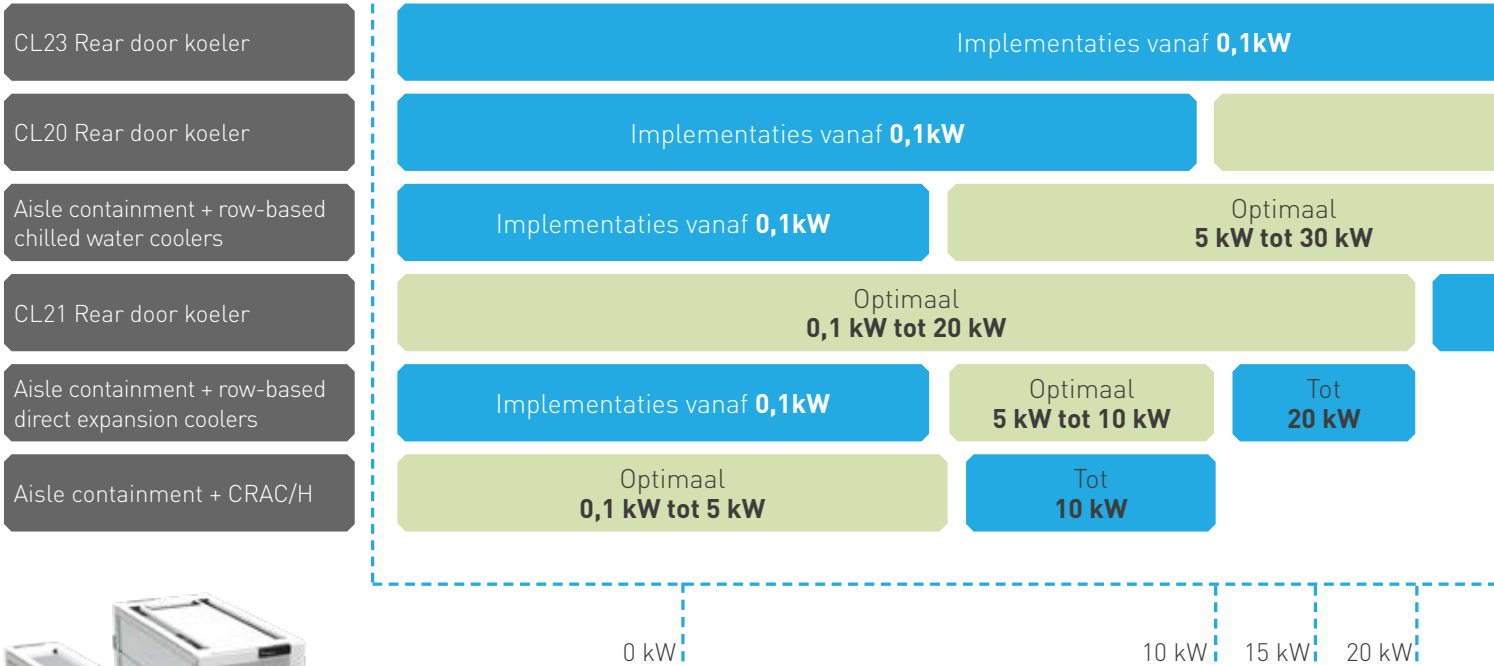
CL23 Rear door koeler

Implementaties vanaf **0,1kW**

CL20 Rear door koeler

Implementaties vanaf **0,1kW**

Aisle containment + row-based chilled water coolers

Implementaties vanaf **0,1kW**

Optimaal
**5 kW tot 30 kW**

CL21 Rear door koeler

Optimaal
**0,1 kW tot 20 kW**

Aisle containment + row-based direct expansion coolers

Implementaties vanaf **0,1kW**

Optimaal
**5 kW tot 10 kW**

Tot
**20 kW**

Aisle containment + CRAC/H

Optimaal
**0,1 kW tot 5 kW**

Tot
**10 kW**

0 kW

10 kW

15 kW

20 kW